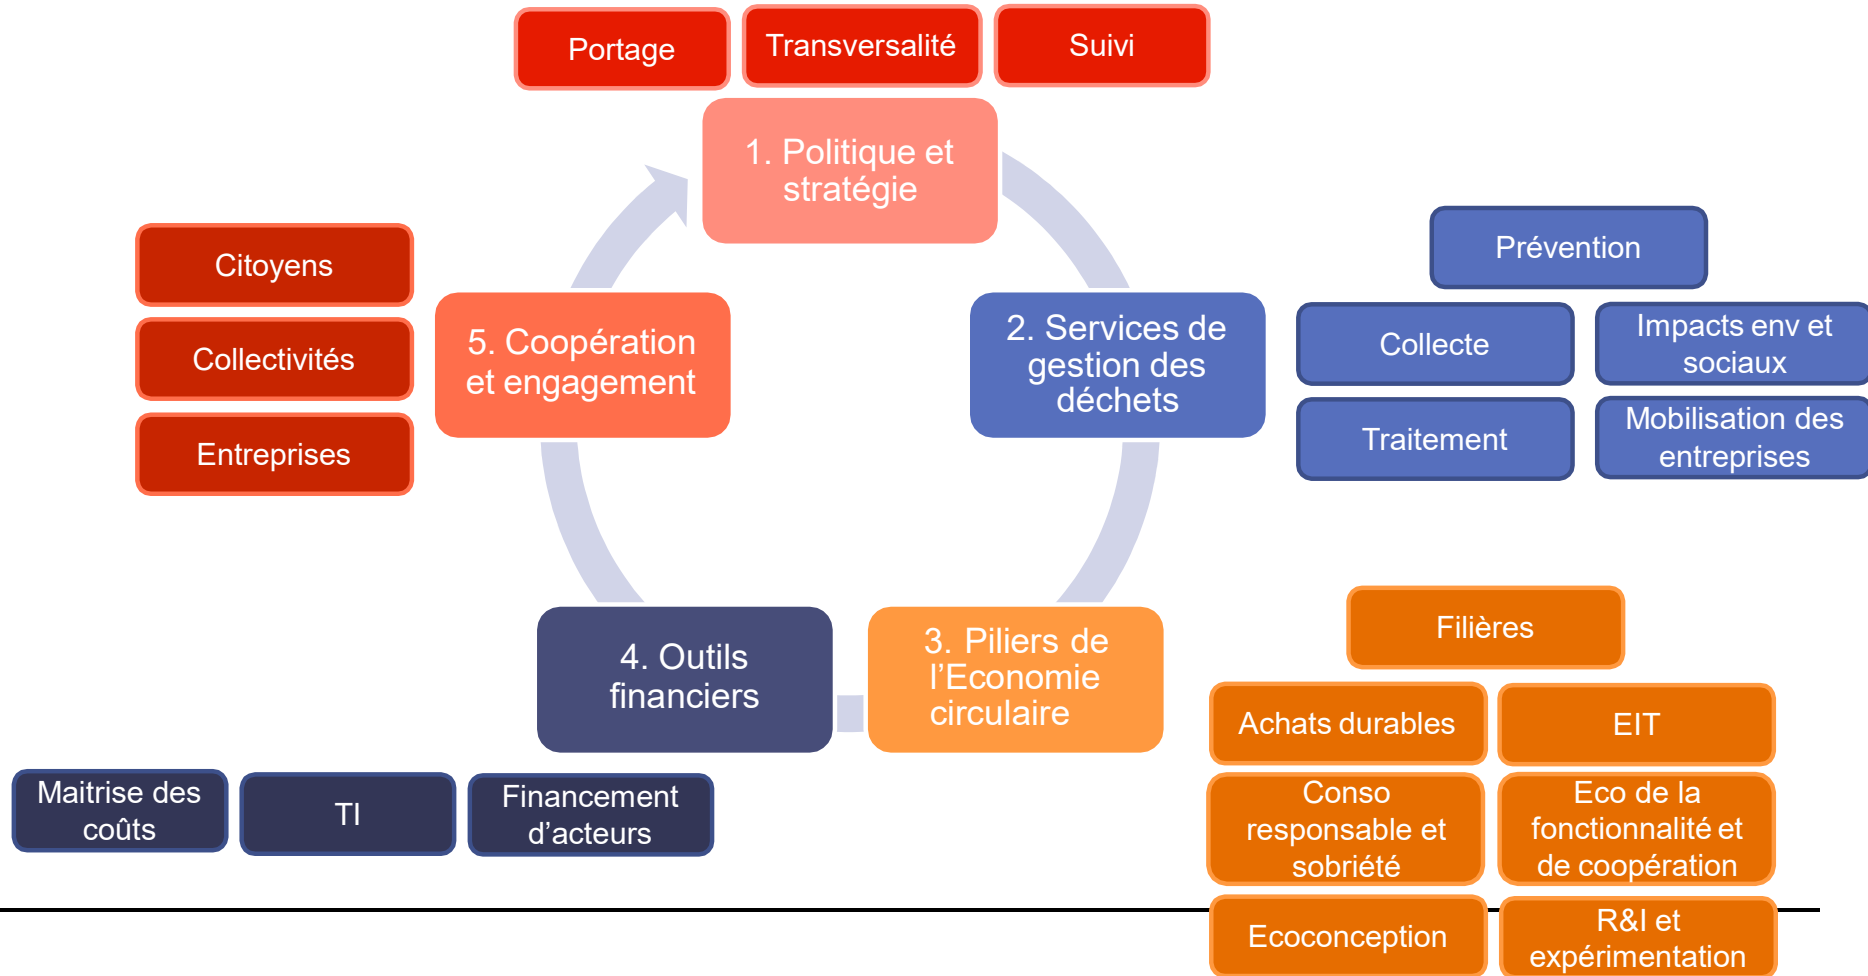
Portage

Transversalité

Suivi

1. Politique et stratégie

Citoyens

Collectivités

Entreprises

5. Coopération et engagement

2. Services de gestion des déchets

Prévention

Collecte

Impacts env et sociaux

Traitement

Mobilisation des entreprises

4. Outils financiers

3. Piliers de l'Economie circulaire

Filières

Achats durables

EIT

Conso responsable et sobriété

Eco de la fonctionnalité et de coopération

Ecoconception

R&I et expérimentation

Maitrise des coûts

TI

Financement d'acteurs